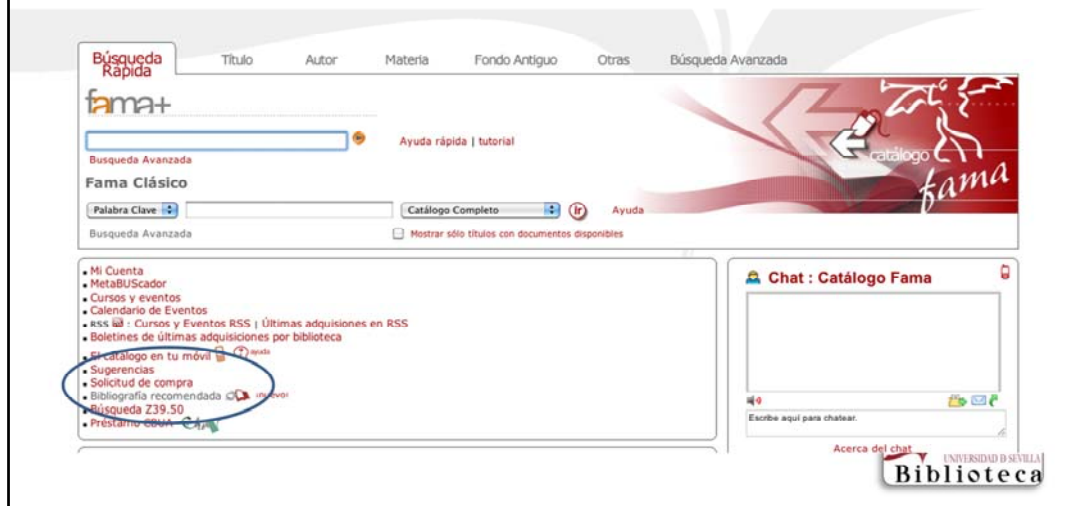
Búsqueda Rápida | Título | Autor | Materia | Fondo Antiguo | Otras | Búsqueda Avanzada

fama+

Ayuda rápida | tutorial

Busqueda Avanzada

catálogo fama

Fama Clásico

Palabra Clave | Catálogo Completo | Ir | Ayuda

Busqueda Avanzada

Mostrar sólo títulos con documentos disponibles

- Mi Cuenta
- MetaBUScador
- Cursos y eventos
- Calendario de Eventos
- RSS : Cursos y Eventos RSS | Últimas adquisiciones en RSS
- Boletines de últimas adquisiciones por biblioteca
- El catálogo en tu móvil ayuda
- Sugerencias
- Solicitud de compra
- Bibliografía recomendada ¡nuevo!
- Búsqueda Z39.50
- Préstamo CBUA

Chat : Catálogo Fama

Escribe aquí para chatear.

Acerca del chat

UNIVERSIDAD D SEVILLA
Biblioteca